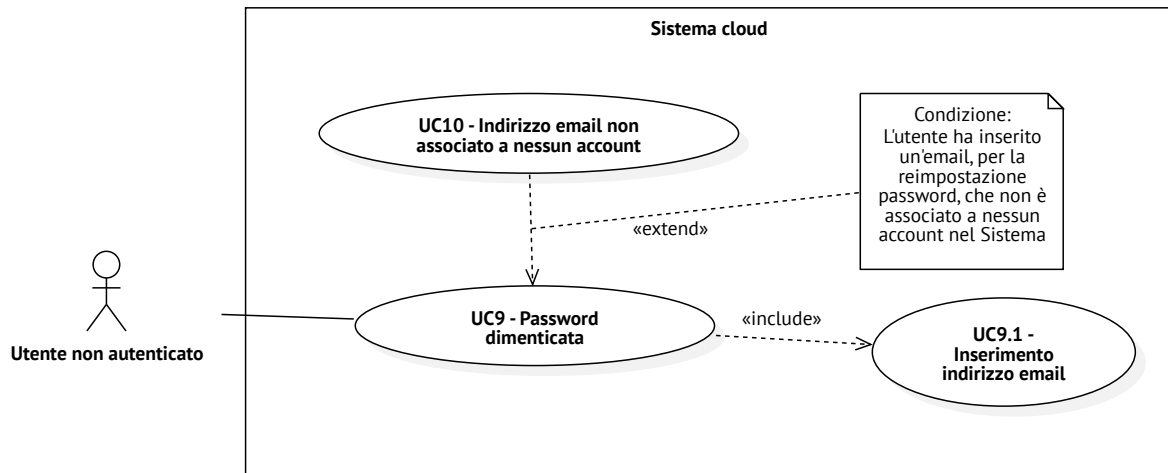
Sistema cloud

UC10 - Indirizzo email non associato a nessun account

Condizione:
L'utente ha inserito un'email, per la reimpostazione password, che non è associato a nessun account nel Sistema

«extend»

Utente non autenticato

UC9 - Password dimenticata

«include»

UC9.1 - Inserimento indirizzo email